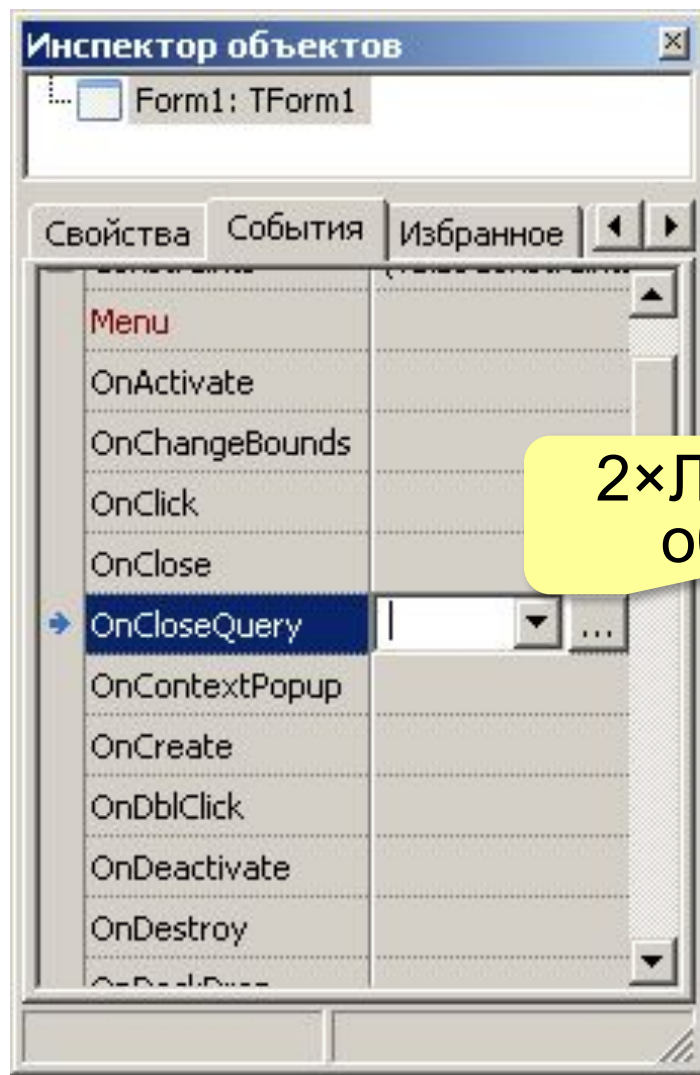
Инспектор объектов

Form1: TForm1

Свойства | События | Избранное

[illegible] | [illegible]

Menu

OnActivate

OnChangeBounds

OnClick

OnClose

OnCloseQuery

OnContextPopup

OnCreate

OnDblClick

OnDeactivate

OnDestroy

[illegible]

2×Л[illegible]
о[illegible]